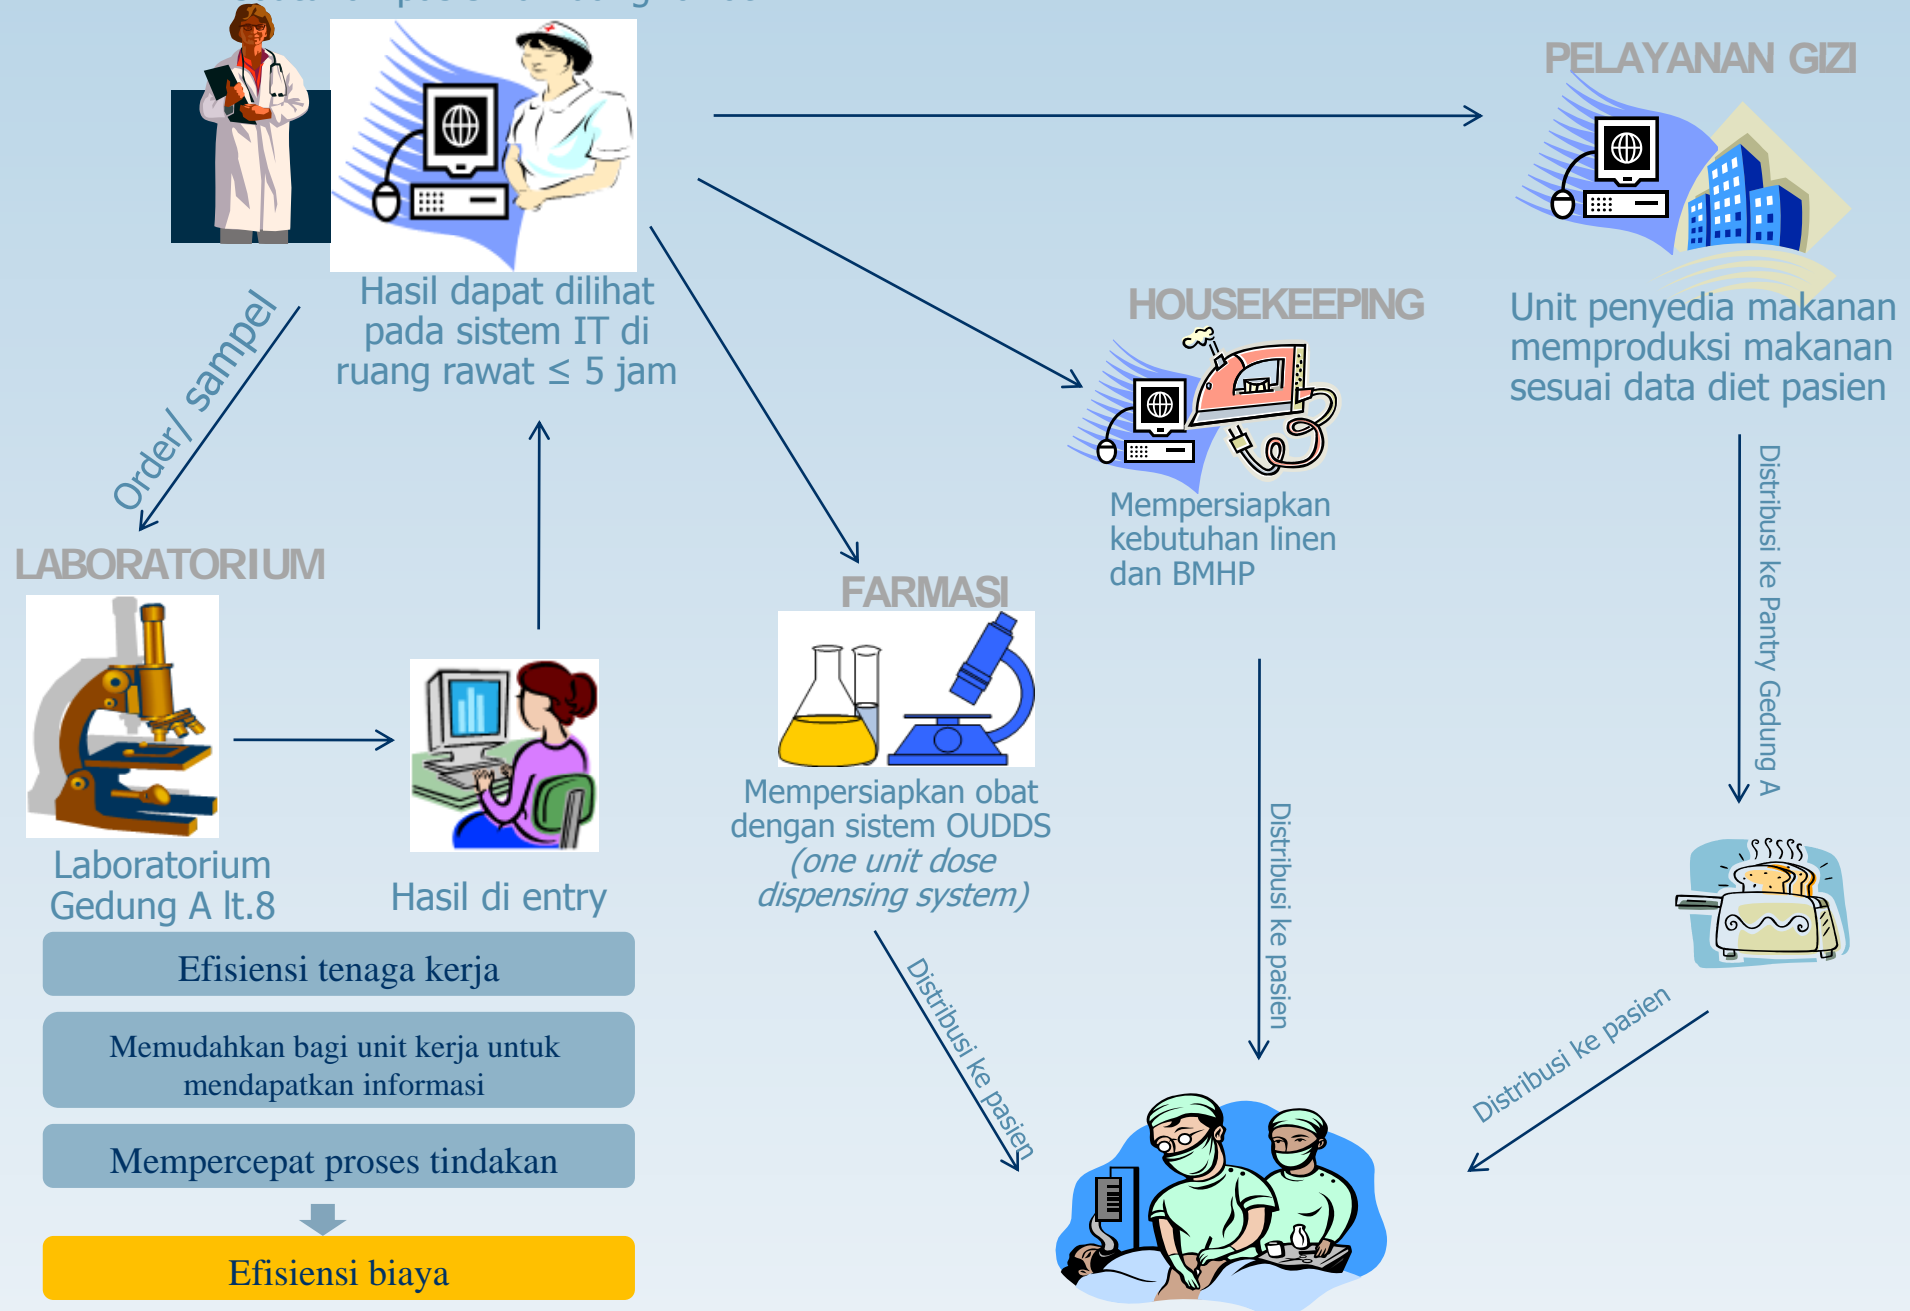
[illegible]

PELAYANAN GIZI

Hasil dapat dilihat pada sistem IT di ruang rawat ≤ 5 jam

HOUSEKEEPING

Unit penyedia makanan memproduksi makanan sesuai data diet pasien

Order/ sampel

Mempersiapkan kebutuhan linen dan BMHP

LABORATORIUM

FARMASI

Distribusi ke Pantry Gedung A

Mempersiapkan obat dengan sistem OUDDS *(one unit dose dispensing system)*

Laboratorium Gedung A lt.8

Hasil di entry

Distribusi ke pasien

Efisiensi tenaga kerja

Distribusi ke pasien

Distribusi ke pasien

Memudahkan bagi unit kerja untuk mendapatkan informasi

Mempercepat proses tindakan

Efisiensi biaya